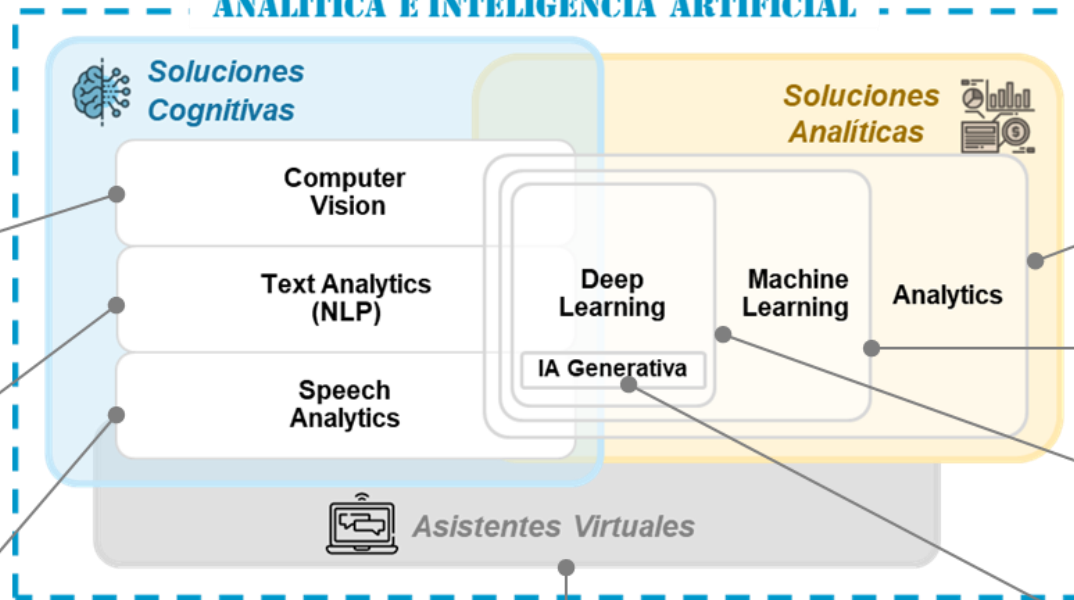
ANALÍTICA E INTELIGENCIA ARTIFICIAL

Soluciones Cognitivas

Soluciones Analíticas

Computer Vision

Text Analytics (NLP)

Speech Analytics

Deep Learning

IA Generativa

Machine Learning

Analytics

Asistentes Virtuales